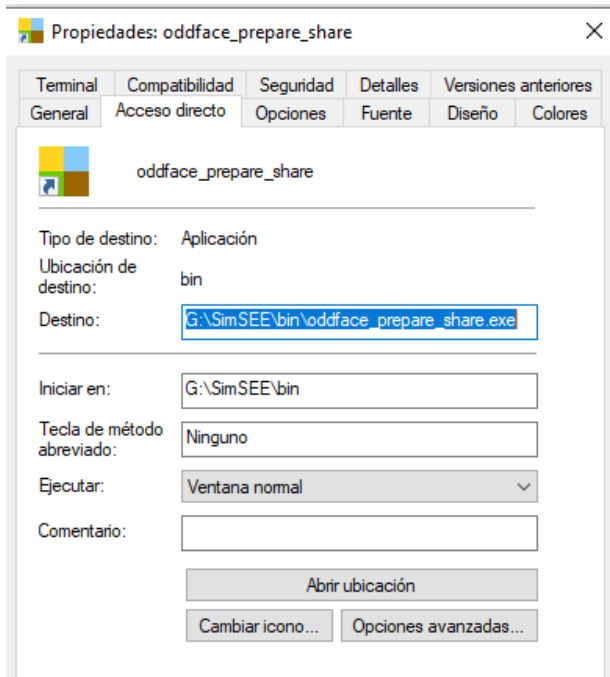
Propiedades: oddface_prepare_share

Terminal | Compatibilidad | Seguridad | Detalles | Versiones anteriores
General | Acceso directo | Opciones | Fuente | Diseño | Colores

oddface_prepare_share

Tipo de destino: Aplicación

Ubicación de destino: bin

Destino: G:\SimSEE\bin\oddface_prepare_share.exe

Iniciar en: G:\SimSEE\bin

Tecla de método abreviado: Ninguno

Ejecutar: Ventana normal

Comentario:

Abrir ubicación

Cambiar icono...

Opciones avanzadas...